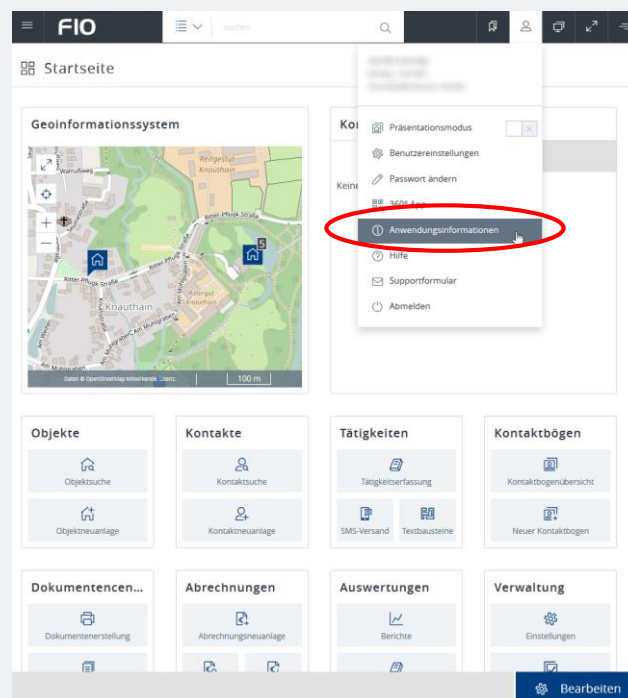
FIO

suchen

Startseite

Geoinformationssystem

Ko

Keine

Wahnufweg

Rittergut Knauthain

Ritter-Pflugk-Straße

Ritter-Pflugk-Straße

Knauthain

Rittergut Knauthain

Am Mühlgraben

Am Mühlgraben

5

Daten © OpenStreetMap Mitwirkende. Lizenz.

100 m

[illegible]

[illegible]

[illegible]

Präsentationsmodus

Benutzereinstellungen

Passwort ändern

360° App

Anwendungsinformationen

Hilfe

Supportformular

Abmelden

Objekte

Objektsuche

Objektneuanlage

Kontakte

Kontaktsuche

Kontaktneuanlage

Tätigkeiten

Tätigkeitserfassung

SMS-Versand

Textbausteine

Kontaktbögen

Kontaktbogenübersicht

Neuer Kontaktbogen

Dokumentencen...

Dokumentenerstellung

Abrechnungen

Abrechnungsneuanlage

Auswertungen

Berichte

Verwaltung

Einstellungen

Bearbeiten